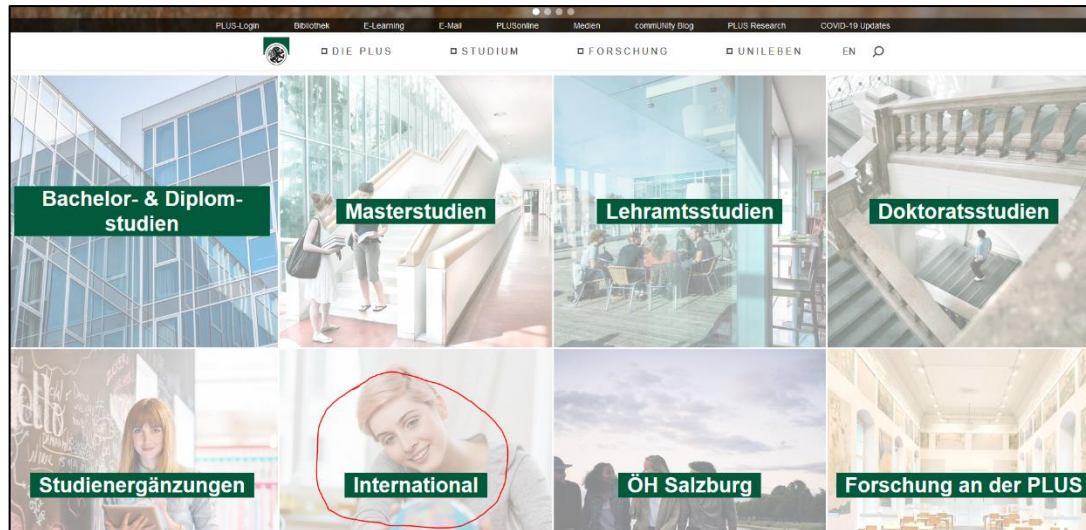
PLUS-Login Bibliothek E-Learning E-Mail PLUSonline Medien commUNIty Blog PLUS Research COVID-19 Updates

DIE PLUS STUDIUM FORSCHUNG UNILEBEN EN

Bachelor- & Diplomstudien

Masterstudien

Lehramtsstudien

Doktoratsstudien

Studienergänzungen

International

ÖH Salzburg

Forschung an der PLUS